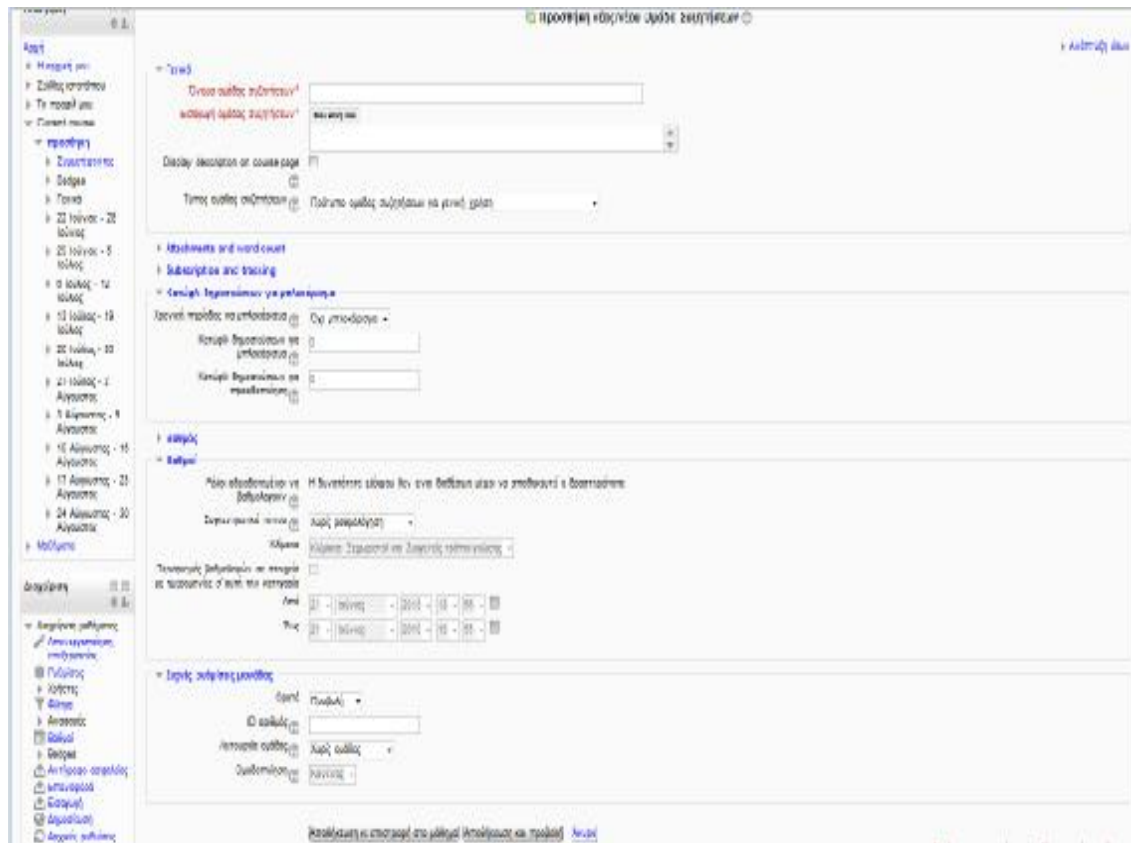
Πλοήγηση

Αρχή
Η σελίδα μου
Σελίδες ιστοτόπου
Το προφίλ μου
Current course
προσθήκη
Συμμετέχοντες
Badges
Γενικά
22 Ιούνιος - 28 Ιούνιος
29 Ιούνιος - 5 Ιούλιος
6 Ιούλιος - 12 Ιούλιος
13 Ιούλιος - 19 Ιούλιος
20 Ιούλιος - 26 Ιούλιος
27 Ιούλιος - 2 Αύγουστος
3 Αύγουστος - 9 Αύγουστος
10 Αύγουστος - 16 Αύγουστος
17 Αύγουστος - 23 Αύγουστος
24 Αύγουστος - 30 Αύγουστος
Μαθήματα

Διαχείριση
Διαχείριση μαθήματος
Απενεργοποίηση επεξεργασίας
Ρυθμίσεις
Χρήστες
Φίλτρα
Αναφορές
Βαθμοί
Badges
Αντίγραφο ασφαλείας
Επαναφορά
Εισαγωγή
Δημοσίευση
Ανακύκλωση

Προσθήκη νέας/νέου Ομάδα συζητήσεων

Ανάπτυξη όλων

Γενικά
Όνομα ομάδας συζήτησεων*
Εισαγωγή ομάδας συζήτησεων*
Display description on course page
Τύπος ομάδας συζήτησεων Ομάδα συζητήσεων για γενική χρήση

Attachments and word count
Subscription and tracking
Κατώφλι δημοσιεύσεων για μπλοκάρισμα
Χρονική περίοδος για μπλοκάρισμα Όχι μπλοκάρισμα
Κατώφλι δημοσιεύσεων για μπλοκάρισμα 0
Κατώφλι δημοσιεύσεων για προειδοποίηση 0

Βαθμοί
Ρόλοι αξιολόγησης
Ρόλοι αξιολόγησης με βαθμολογίες Η δυνατότητα ρόλου δεν είναι διαθέσιμη μέχρι να αποθηκευτεί η δραστηριότητα
Συγκεντρωτικός τύπος Χωρίς βαθμολόγηση
Κλίμακα Κλίμακα: Σεμιναριακή Συνεχής ταξινόμηση
Περιορισμός βαθμολογιών σε στοιχεία με ημερομηνίες σ' αυτό το διάστημα
Από 27 Ιούνιος 2015 10 55
Έως 27 Ιούνιος 2015 10 55

Κοινές ρυθμίσεις μονάδας
Ορατό Προβολή
ID αριθμός
Λειτουργία ομάδας Χωρίς ομάδες
Ομαδοποίηση Κανένας

Αποθήκευση και επιστροφή στο μάθημα Αποθήκευση και προβολή Άκυρο